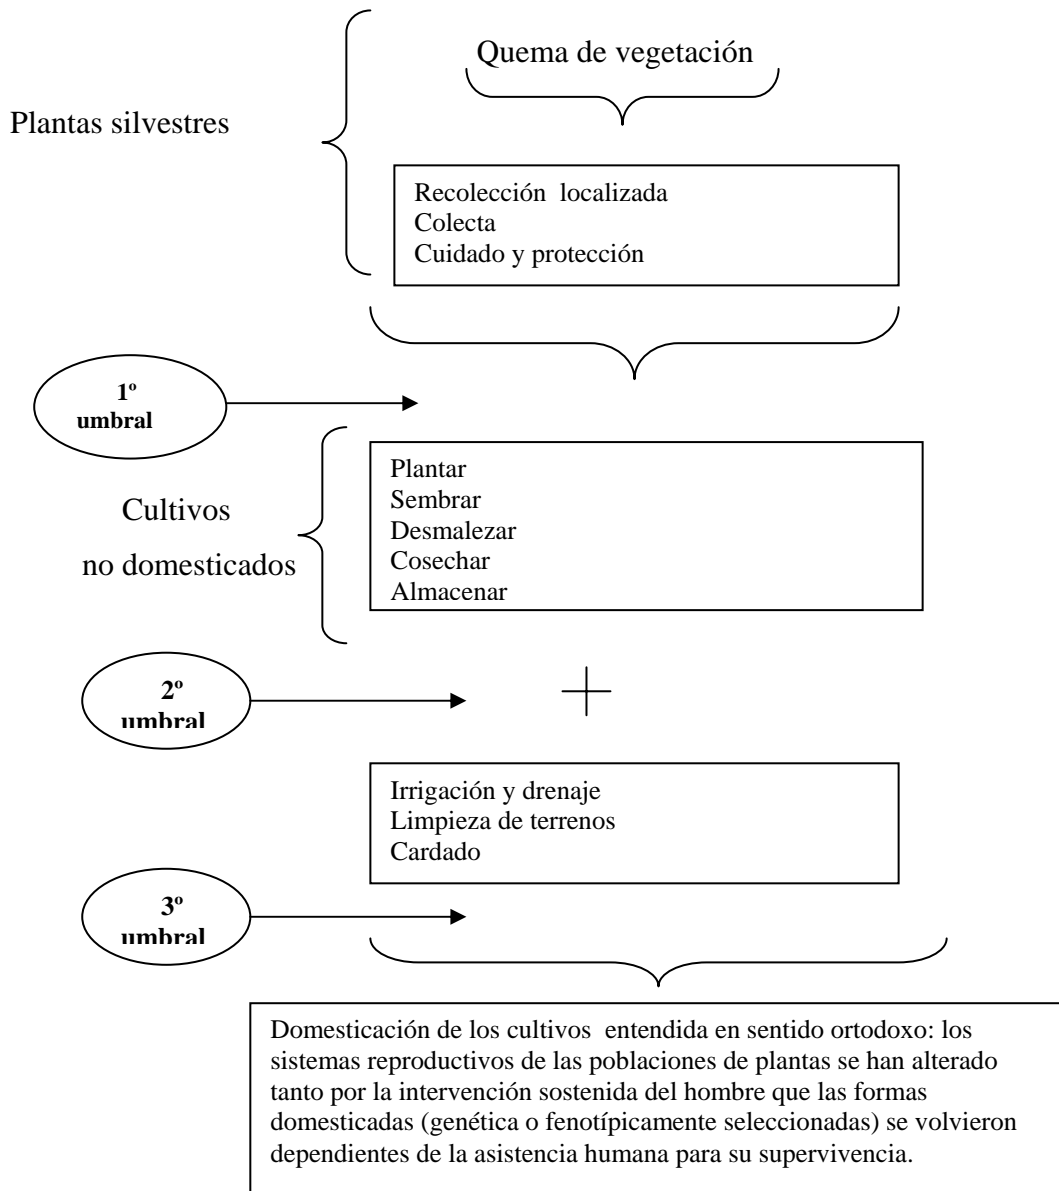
Quema de vegetación

Plantas silvestres

Recolección localizada
Colecta
Cuidado y protección

1º umbral

Cultivos no domesticados

Plantar
Sembrar
Desmalezar
Cosechar
Almacenar

2º umbral

+

Irrigación y drenaje
Limpieza de terrenos
Cardado

3º umbral

Domesticación de los cultivos entendida en sentido ortodoxo: los sistemas reproductivos de las poblaciones de plantas se han alterado tanto por la intervención sostenida del hombre que las formas domesticadas (genética o fenotípicamente seleccionadas) se volvieron dependientes de la asistencia humana para su supervivencia.